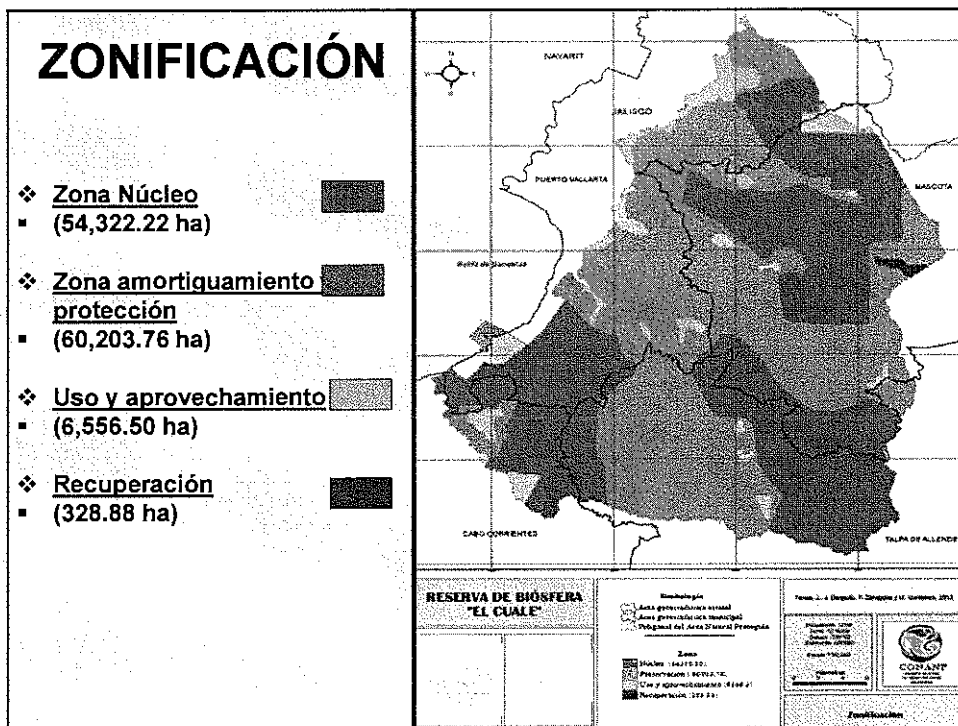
ZONIFICACIÓN

❖ Zona Núcleo
▪ (54,322.22 ha)

❖ Zona amortiguamiento protección
▪ (60,203.76 ha)

❖ Uso y aprovechamiento
▪ (6,556.50 ha)

❖ Recuperación
▪ (328.88 ha)

NAYARIT

JALISCO

PUERTO VALLARTA

MASCOTA

Bahía de Banderas

CABO CORRIENTES

TALPA DE ALLENDE

RESERVA DE BIOSFERA "EL CUALE"

Simbología
Área geoestadística estatal
Área geoestadística municipal
Polígonal del Área Natural Protegida

Zona
Núcleo (54,322.22)
Preservación (60,203.76)
Uso y aprovechamiento (6,556.50)
Recuperación (328.88)

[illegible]

CONANP

Zonificación